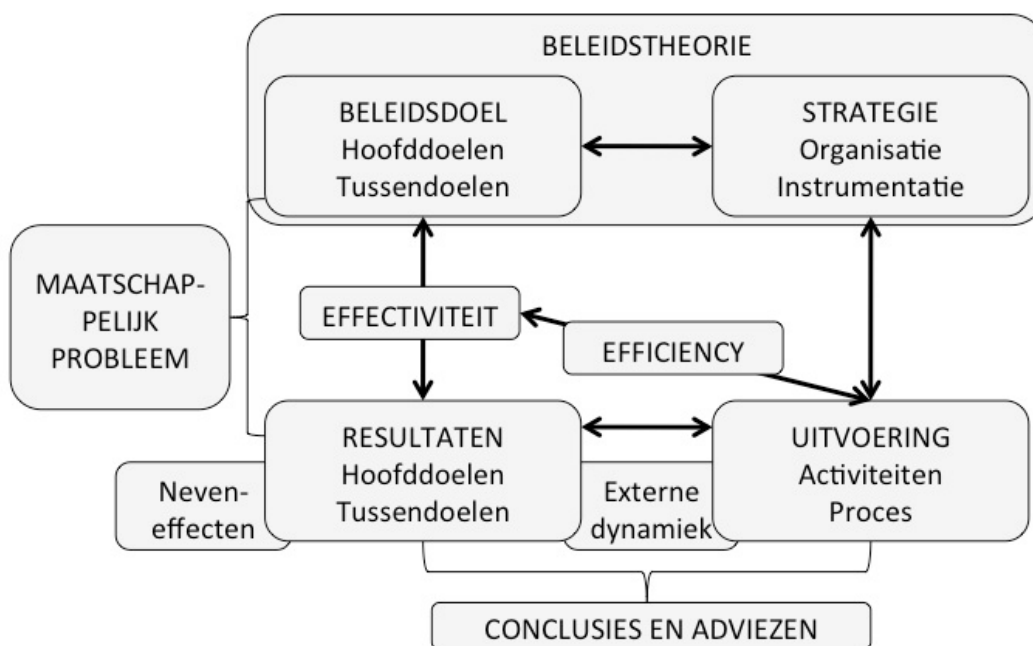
BELEIDSTHEORIE

BELEIDSDOEL
Hoofddoelen
Tussendoelen

STRATEGIE
Organisatie
Instrumentatie

MAATSCHAP-
PELIJK
PROBLEEM

EFFECTIVITEIT

EFFICIENCY

RESULTATEN
Hoofddoelen
Tussendoelen

UITVOERING
Activiteiten
Proces

Neven-
effecten

Externe
dynamiek

CONCLUSIES EN ADVIEZEN